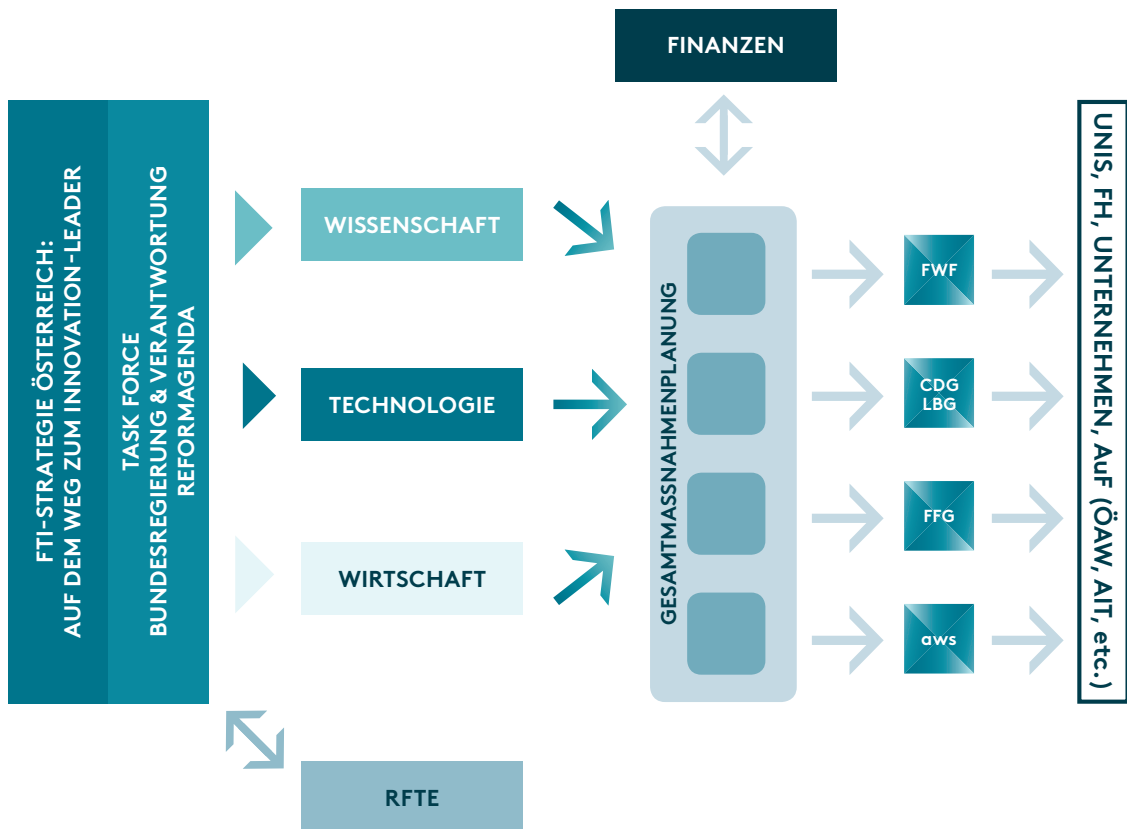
FTI-STRATEGIE ÖSTERREICH: AUF DEM WEG ZUM INNOVATION-LEADER

TASK FORCE BUNDESREGIERUNG & VERANTWORTUNG REFORMAGENDA

FINANZEN

WISSENSCHAFT

TECHNOLOGIE

WIRTSCHAFT

GESAMTMASSNAHMENPLANUNG

FWF

CDG LBG

FFG

aws

UNIS, FH, UNTERNEHMEN, AuF (ÖAW, AIT, etc.)

RFTE